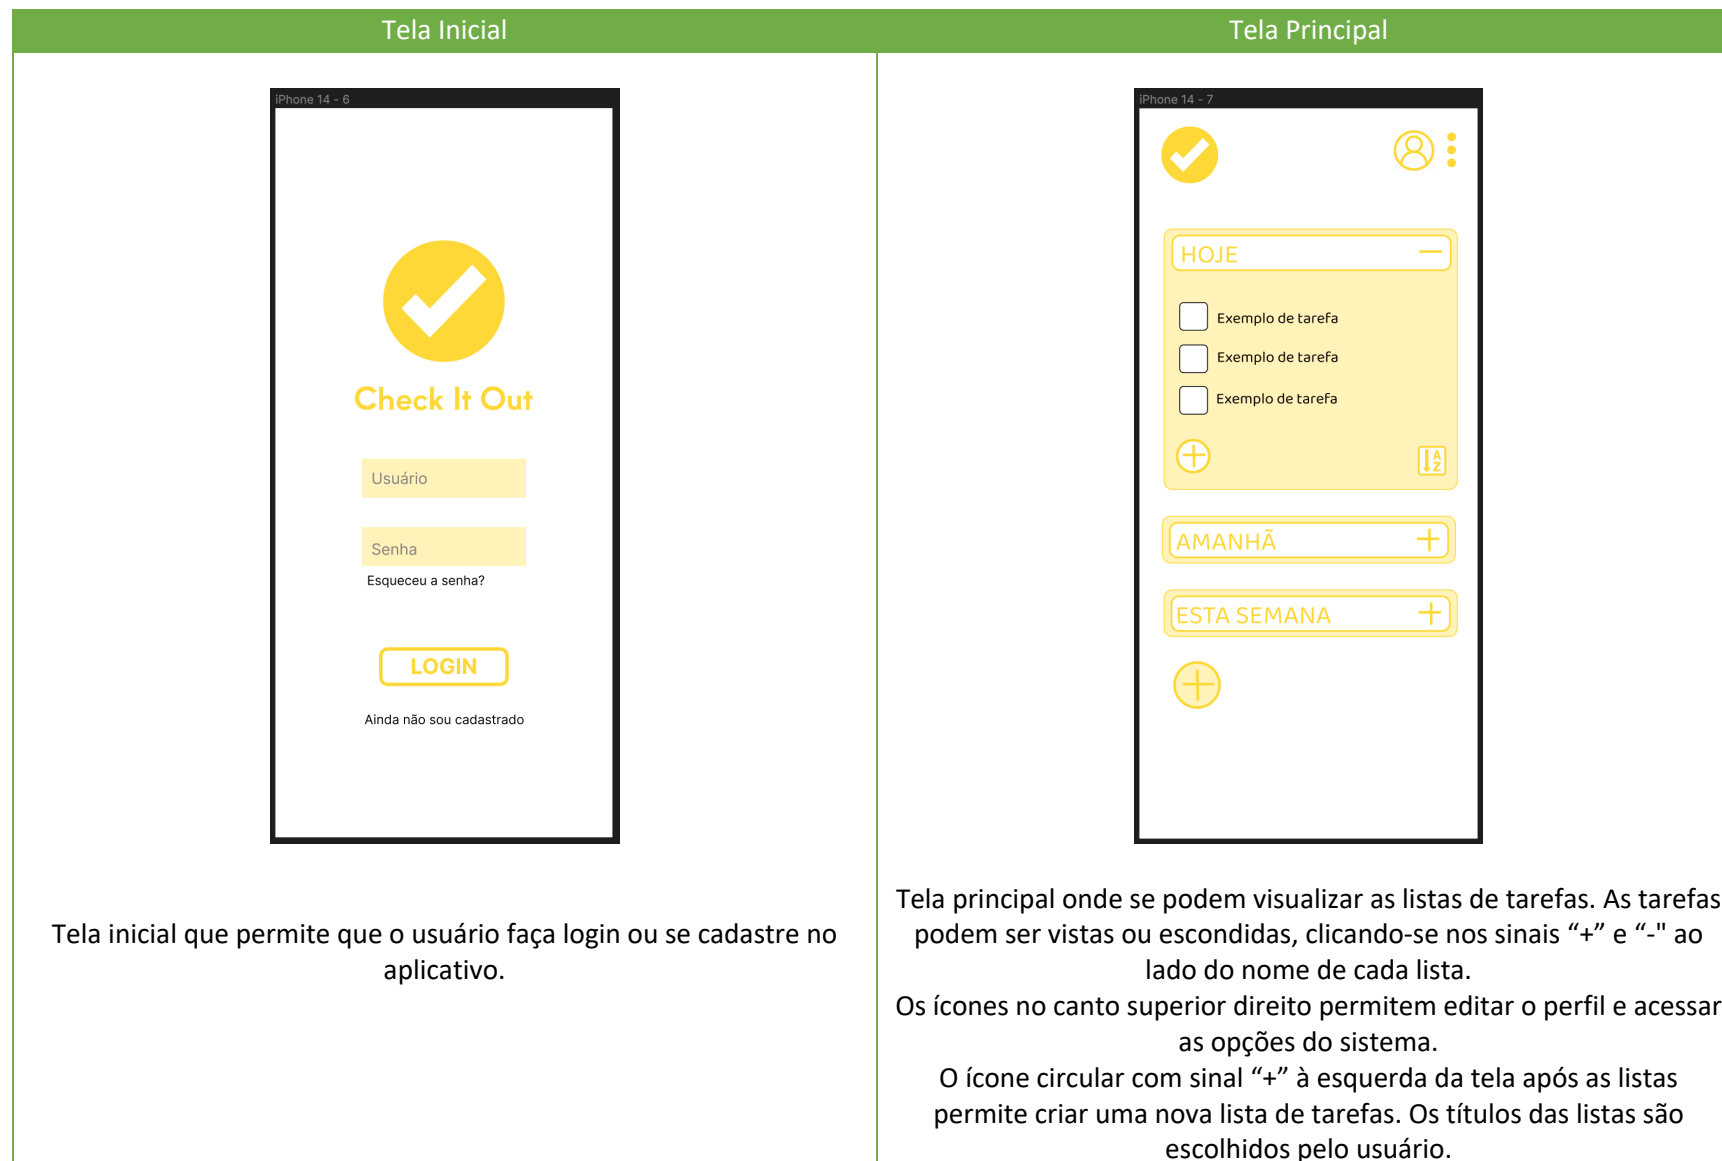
Tela Inicial

iPhone 14 - 6

Check It Out

Usuário

Senha

Esqueceu a senha?

LOGIN

Ainda não sou cadastrado

Tela inicial que permite que o usuário faça login ou se cadastre no aplicativo.

Tela Principal

iPhone 14 - 7

HOJE

Exemplo de tarefa

Exemplo de tarefa

Exemplo de tarefa

AMANHÃ

ESTA SEMANA

Tela principal onde se podem visualizar as listas de tarefas. As tarefas podem ser vistas ou escondidas, clicando-se nos sinais “+” e “-" ao lado do nome de cada lista.
Os ícones no canto superior direito permitem editar o perfil e acessar as opções do sistema.
O ícone circular com sinal “+” à esquerda da tela após as listas permite criar uma nova lista de tarefas. Os títulos das listas são escolhidos pelo usuário.